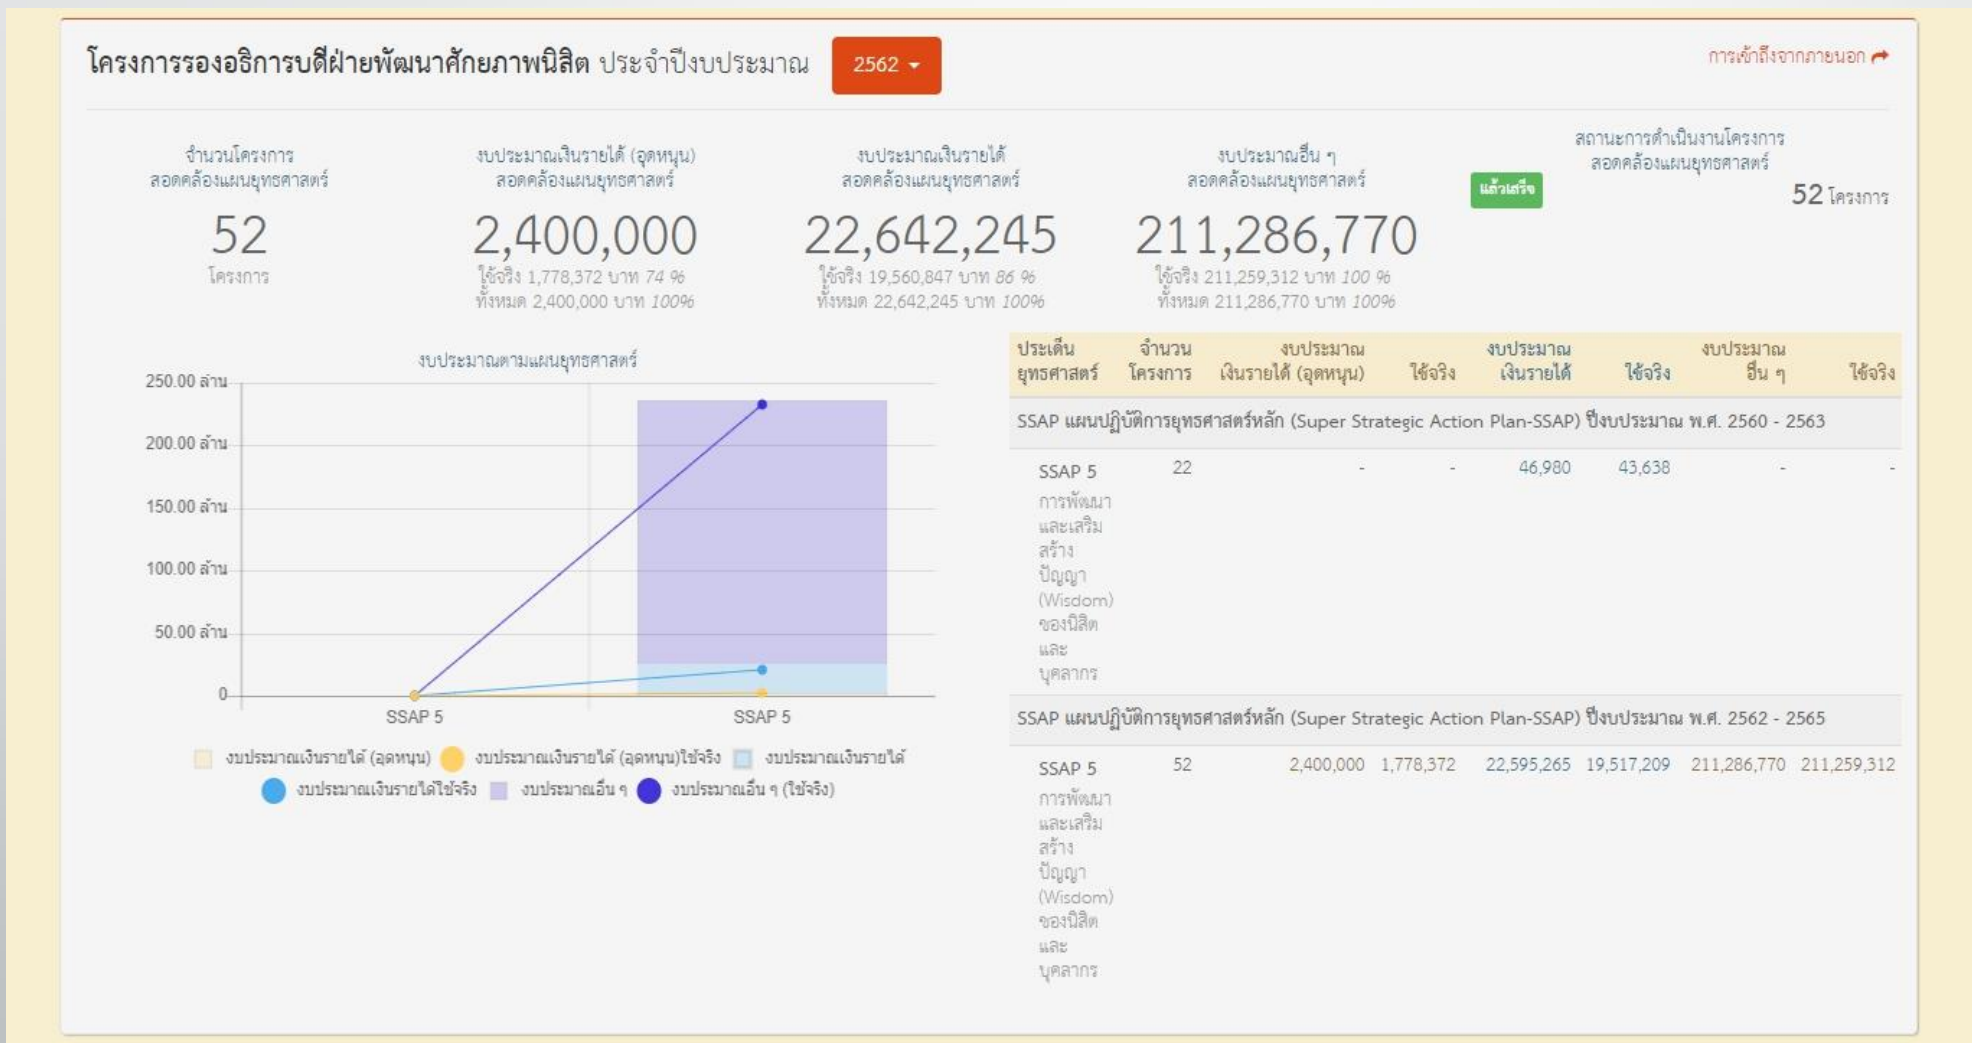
โครงการรองอธิการบดีฝ่ายพัฒนาศักยภาพนิสิต ประจำปีงบประมาณ 2562

การเข้าถึงจากภายนอก

จำนวนโครงการ สอดคล้องแผนยุทธศาสตร์
52
โครงการ

งบประมาณเงินรายได้ (อุดหนุน) สอดคล้องแผนยุทธศาสตร์
2,400,000
ใช้จริง 1,778,372 บาท 74 %
ทั้งหมด 2,400,000 บาท 100%

งบประมาณเงินรายได้ สอดคล้องแผนยุทธศาสตร์
22,642,245
ใช้จริง 19,560,847 บาท 86 %
ทั้งหมด 22,642,245 บาท 100%

งบประมาณอื่น ๆ สอดคล้องแผนยุทธศาสตร์
211,286,770
ใช้จริง 211,259,312 บาท 100 %
ทั้งหมด 211,286,770 บาท 100%

สถานะการดำเนินงานโครงการ สอดคล้องแผนยุทธศาสตร์
แล้วเสร็จ
52 โครงการ

งบประมาณตามแผนยุทธศาสตร์

250.00 ล้าน
200.00 ล้าน
150.00 ล้าน
100.00 ล้าน
50.00 ล้าน
0
SSAP 5
SSAP 5

งบประมาณเงินรายได้ (อุดหนุน) งบประมาณเงินรายได้ (อุดหนุน)ใช้จริง งบประมาณเงินรายได้ งบประมาณเงินรายได้ใช้จริง งบประมาณอื่น ๆ งบประมาณอื่น ๆ (ใช้จริง)

| ประเด็นยุทธศาสตร์ | จำนวนโครงการ | งบประมาณเงินรายได้ (อุดหนุน) | ใช้จริง | งบประมาณเงินรายได้ | ใช้จริง | งบประมาณอื่น ๆ | ใช้จริง |
|---|---|---|---|---|---|---|---|
| SSAP แผนปฏิบัติการยุทธศาสตร์หลัก (Super Strategic Action Plan-SSAP) ปีงบประมาณ พ.ศ. 2560 - 2563 | | | | | | | |
| SSAP 5 การพัฒนาและเสริมสร้างปัญญา (Wisdom) ของนิสิตและบุคลากร | 22 | - | - | 46,980 | 43,638 | - | - |
| SSAP แผนปฏิบัติการยุทธศาสตร์หลัก (Super Strategic Action Plan-SSAP) ปีงบประมาณ พ.ศ. 2562 - 2565 | | | | | | | |
| SSAP 5 การพัฒนาและเสริมสร้างปัญญา (Wisdom) ของนิสิตและบุคลากร | 52 | 2,400,000 | 1,778,372 | 22,595,265 | 19,517,209 | 211,286,770 | 211,259,312 |